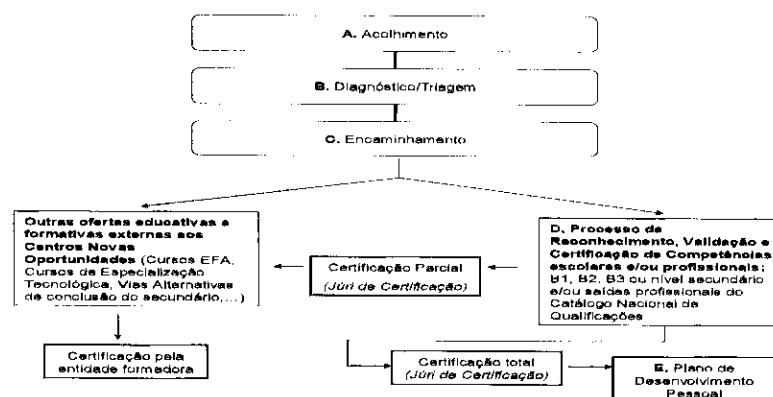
A. Acolhimento

B. Diagnóstico/Triagem

C. Encaminhamento

Outras ofertas educativas e formativas externas aos Centros Novas Oportunidades (Cursos EFA, Cursos de Especialização Tecnológica, Vias Alternativas de conclusão do secundário,...)

Certificação Parcial (Júri de Certificação)

D. Processo de Reconhecimento, Validação e Certificação de Competências escolares e/ou profissionais; B1, B2, B3 ou nível secundário e/ou saídas profissionais do Catálogo Nacional de Qualificações

Certificação pela entidade formadora

Certificação total (Júri de Certificação)

E. Plano de Desenvolvimento Pessoal